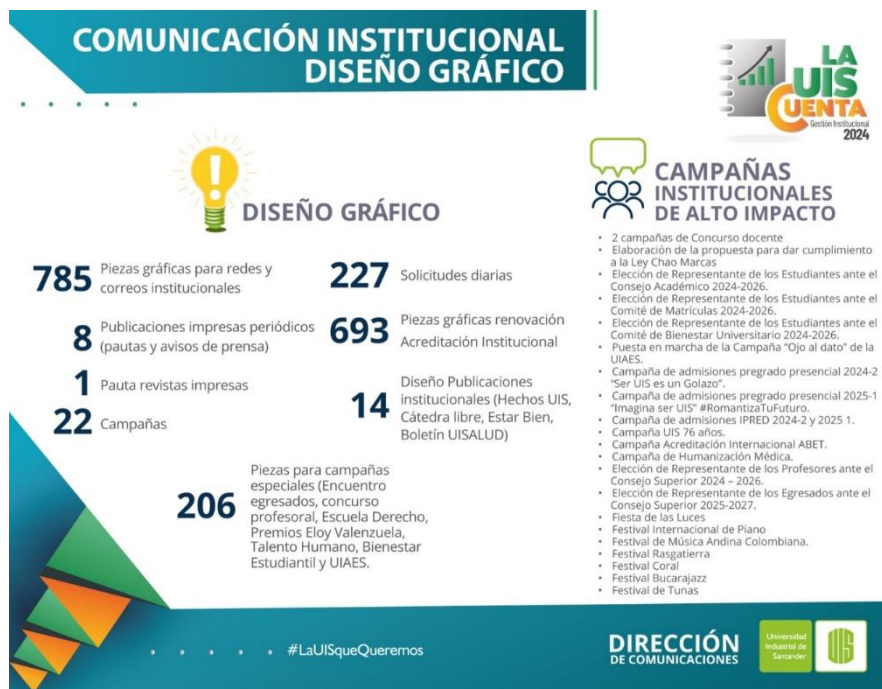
COMUNICACIÓN INSTITUCIONAL
DISEÑO GRÁFICO

LA UIS CUENTA
Gestión Institucional
2024

DISEÑO GRÁFICO

785 Piezas gráficas para redes y correos institucionales

227 Solicitudes diarias

8 Publicaciones impresas periódicos (pautas y avisos de prensa)

693 Piezas gráficas renovación Acreditación Institucional

1 Pauta revistas impresas

22 Campañas

14 Diseño Publicaciones institucionales (Hechos UIS, Cátedra libre, Estar Bien, Boletín UISALUD)

206 Piezas para campañas especiales (Encuentro egresados, concurso profesoral, Escuela Derecho, Premios Eloy Valenzuela, Talento Humano, Bienestar Estudiantil y UIAES.

CAMPAÑAS INSTITUCIONALES DE ALTO IMPACTO

• 2 campañas de Concurso docente
• Elaboración de la propuesta para dar cumplimiento a la Ley Chao Marcas
• Elección de Representante de los Estudiantes ante el Consejo Académico 2024-2026.
• Elección de Representante de los Estudiantes ante el Comité de Matrículas 2024-2026.
• Elección de Representante de los Estudiantes ante el Comité de Bienestar Universitario 2024-2026.
• Puesta en marcha de la Campaña "Ojo al dato" de la UIAES.
• Campaña de admisiones pregrado presencial 2024-2 "Ser UIS es un Golazo".
• Campaña de admisiones pregrado presencial 2025-1 "Imagina ser UIS" #RomantizaTuFuturo.
• Campaña de admisiones IPRED 2024-2 y 2025 1.
• Campaña UIS 76 años.
• Campaña Acreditación Internacional ABET.
• Campaña de Humanización Médica.
• Elección de Representante de los Profesores ante el Consejo Superior 2024 – 2026.
• Elección de Representante de los Egresados ante el Consejo Superior 2025-2027.
• Fiesta de las Luces
• Festival Internacional de Piano
• Festival de Música Andina Colombiana.
• Festival Rasgatierra
• Festival Coral
• Festival Bucarajazz
• Festival de Tunas

#LaUISqueQueremos

DIRECCIÓN DE COMUNICACIONES

Universidad Industrial de Santander
UIS